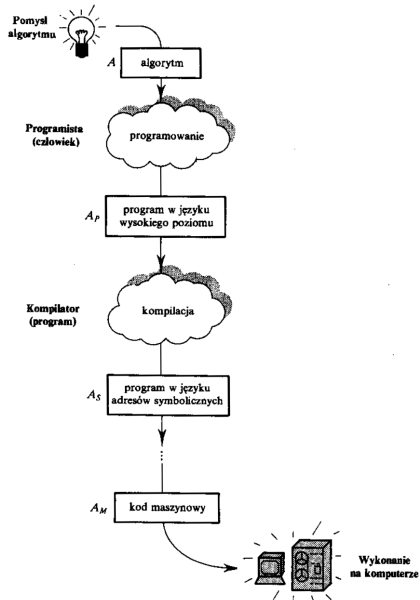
Pomysł algorytmu

$A$ algorytm

Programista (człowiek)

programowanie

$A_P$ program w języku wysokiego poziomu

Kompilator (program)

kompilacja

$A_S$ program w języku adresów symbolicznych

⋮

$A_M$ kod maszynowy

Wykonanie na komputerze